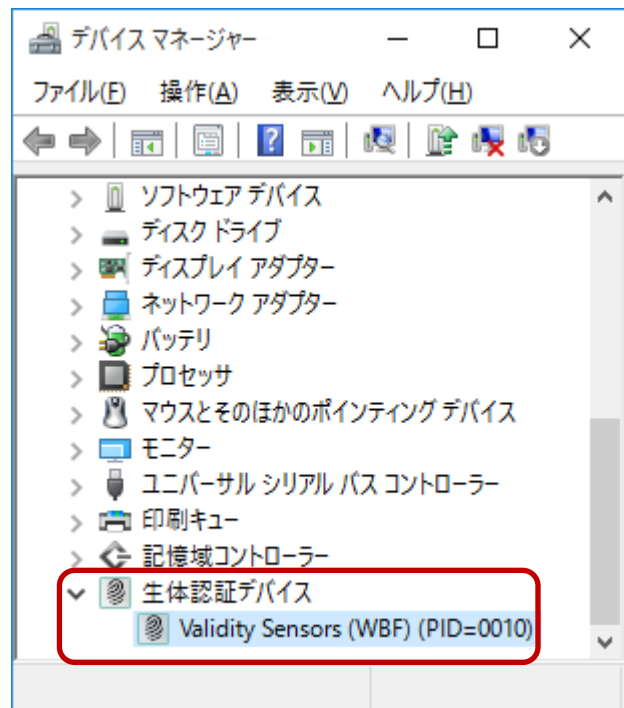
デバイス マネージャー

ファイル(F) 操作(A) 表示(V) ヘルプ(H)

ソフトウェア デバイス
ディスク ドライブ
ディスプレイ アダプター
ネットワーク アダプター
バッテリ
プロセッサ
マウスとそのほかのポインティング デバイス
モニター
ユニバーサル シリアル バス コントローラー
印刷キュー
記憶域コントローラー
生体認証デバイス
Validity Sensors (WBF) (PID=0010)